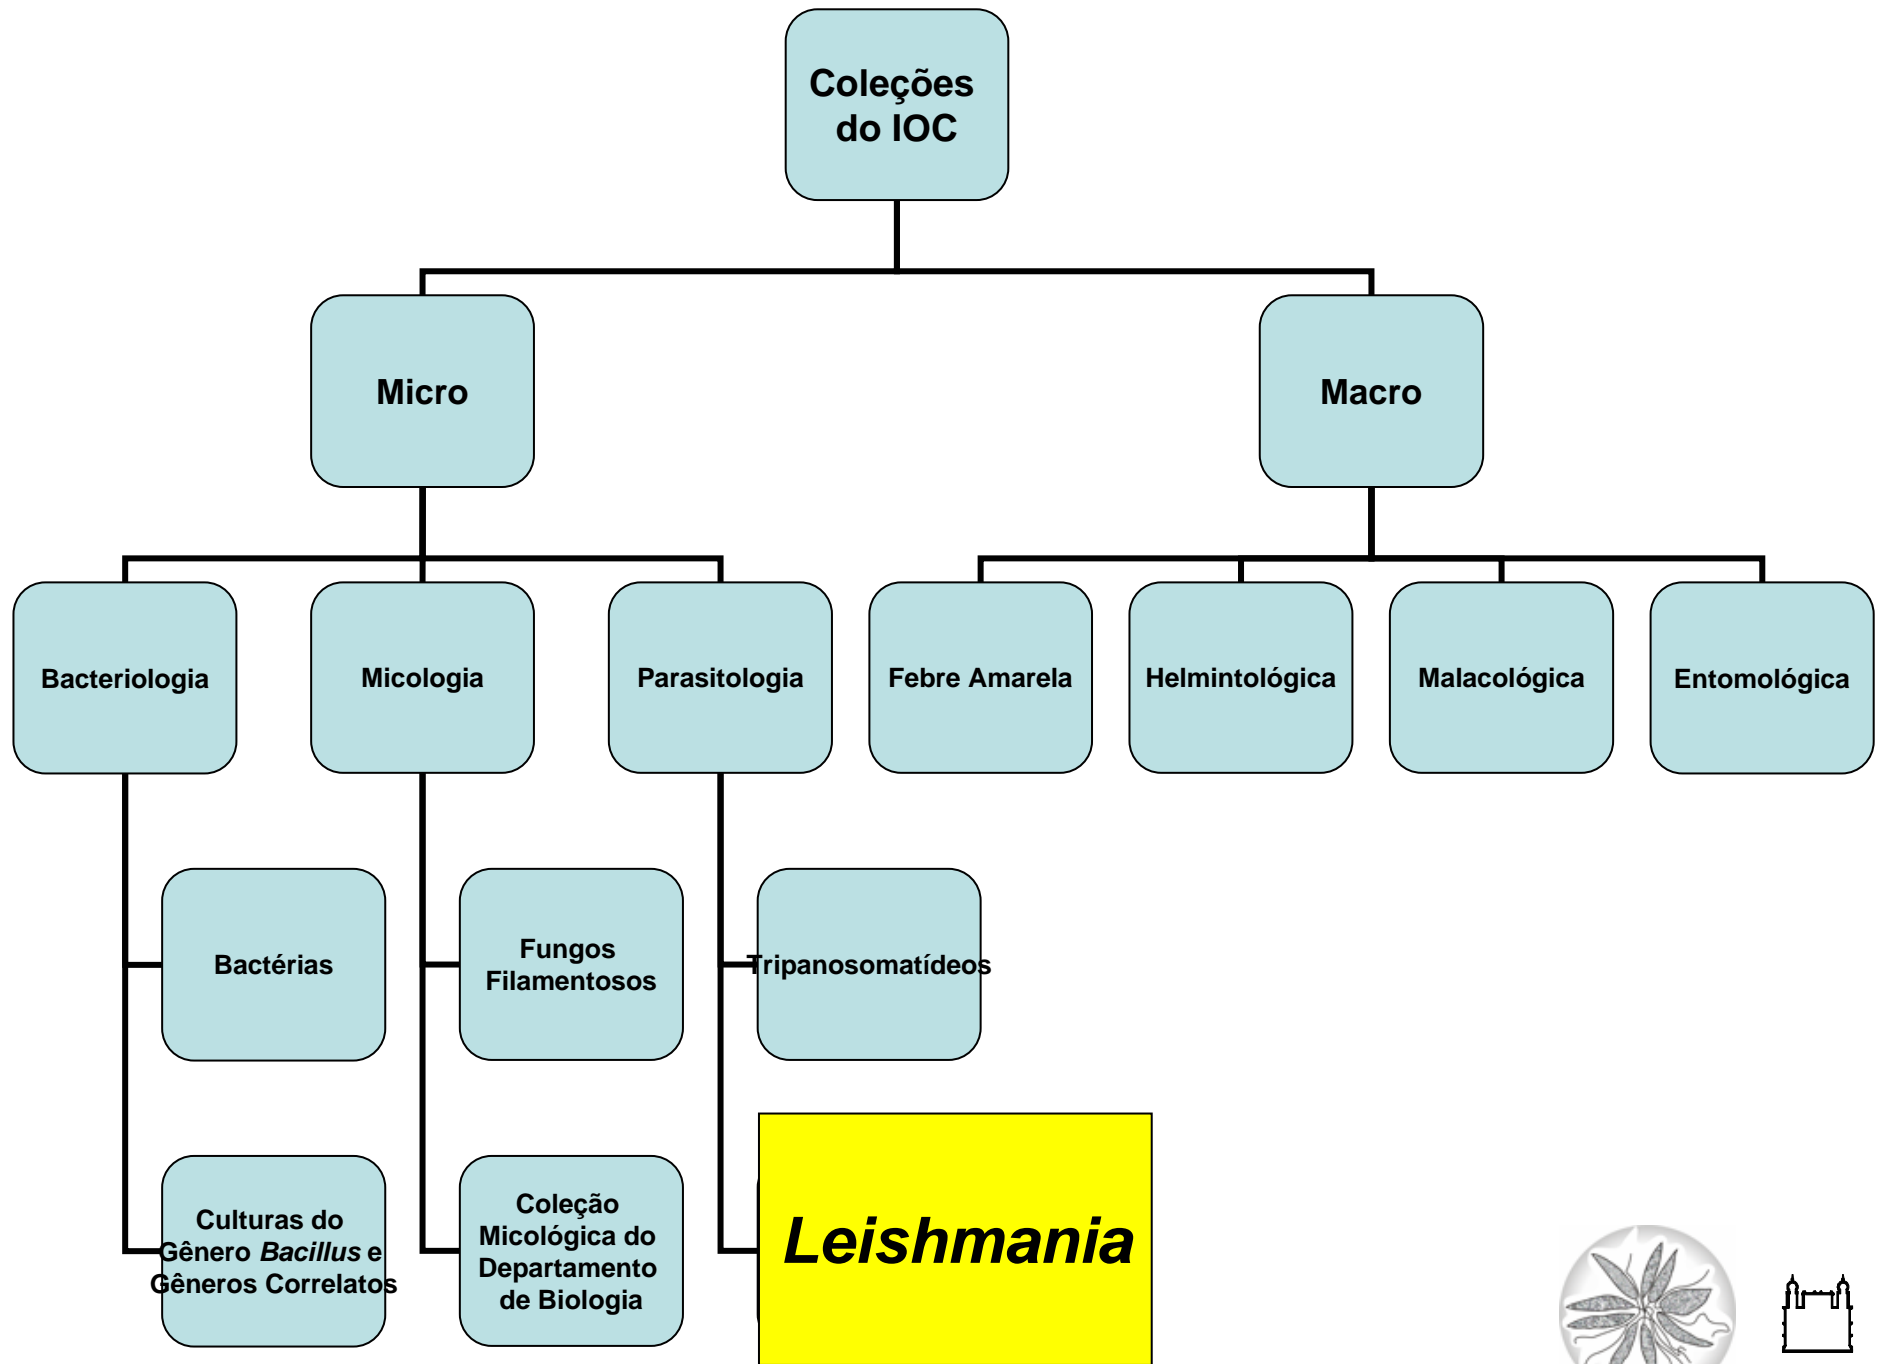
Coleções do IOC

Micro

Macro

Bacteriologia

Micologia

Parasitologia

Febre Amarela

Helmintológica

Malacológica

Entomológica

Bactérias

Culturas do Gênero *Bacillus* e Gêneros Correlatos

Fungos Filamentosos

Coleção Micológica do Departamento de Biologia

Tripanosomatídeos

*Leishmania*